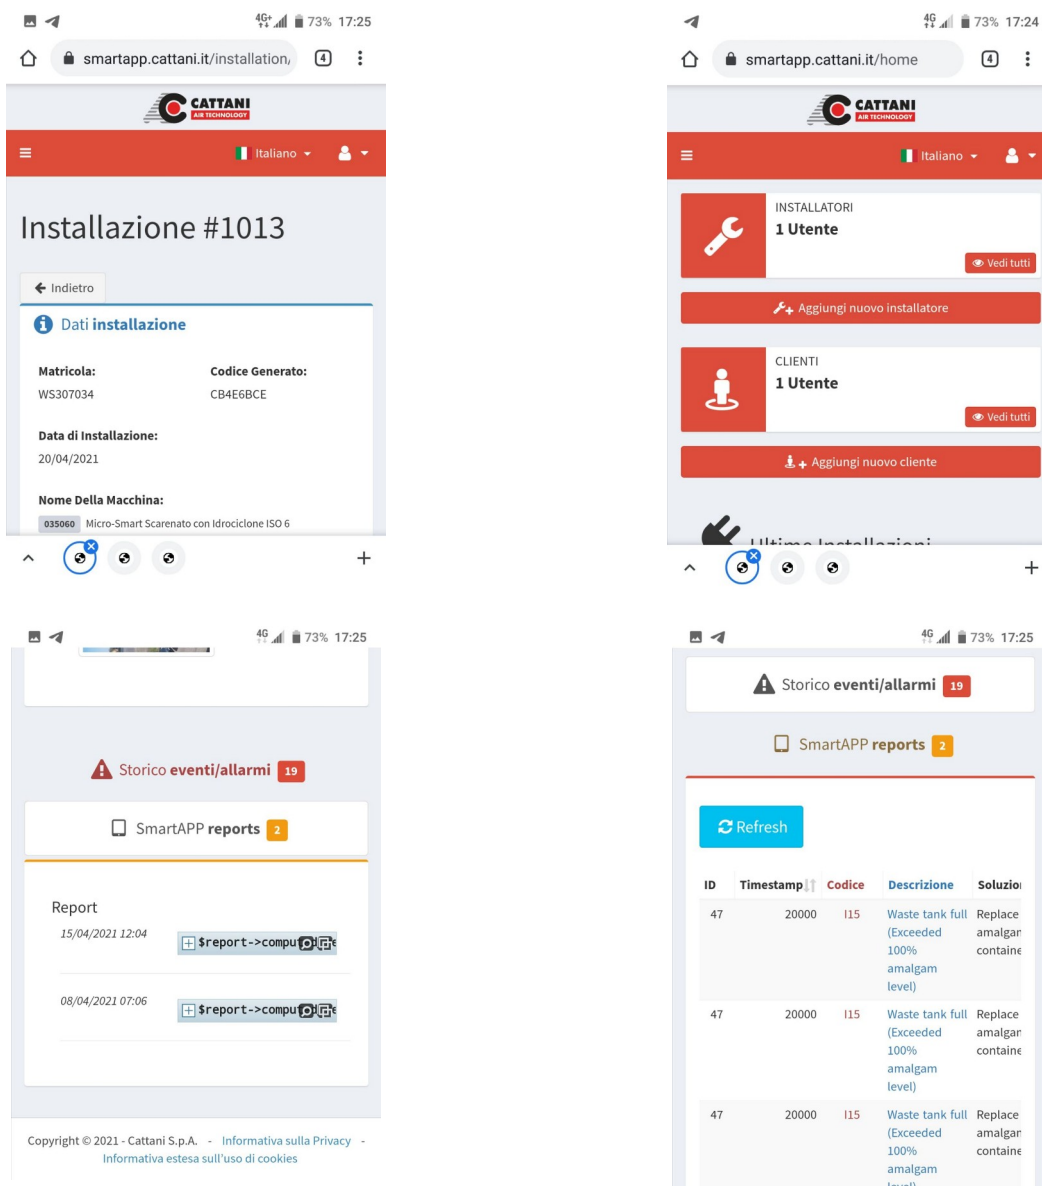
4G+ 73% 17:25

smartapp.cattani.it/installation/ 4

CATTANI AIR TECHNOLOGY

Italiano

Installazione #1013

← Indietro

Dati installazione

Matricola:
WS307034

Codice Generato:
CB4E6BCE

Data di Installazione:
20/04/2021

Nome Della Macchina:
035060 Micro-Smart Scarenato con Idrociclone ISO 6

+

4G 73% 17:24

smartapp.cattani.it/home 4

CATTANI AIR TECHNOLOGY

Italiano

INSTALLATORI
1 Utente

Vedi tutti

Aggiungi nuovo installatore

CLIENTI
1 Utente

Vedi tutti

Aggiungi nuovo cliente

Ultime Installazioni

+

4G 73% 17:25

Storico eventi/allarmi 19

SmartAPP reports 2

Report

15/04/2021 12:04 $report->compu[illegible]

08/04/2021 07:06 $report->compu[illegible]

Copyright © 2021 - Cattani S.p.A. - Informativa sulla Privacy - Informativa estesa sull'uso di cookies

4G 73% 17:25

Storico eventi/allarmi 19

SmartAPP reports 2

Refresh

| ID | Timestamp | Codice | Descrizione | Soluzio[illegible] |
|---|---|---|---|---|
| 47 | 20000 | I15 | Waste tank full (Exceeded 100% amalgam level) | Replace amalgar containe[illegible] |
| 47 | 20000 | I15 | Waste tank full (Exceeded 100% amalgam level) | Replace amalgar containe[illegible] |
| 47 | 20000 | I15 | Waste tank full (Exceeded 100% amalgam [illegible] | Replace amalgar containe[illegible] |